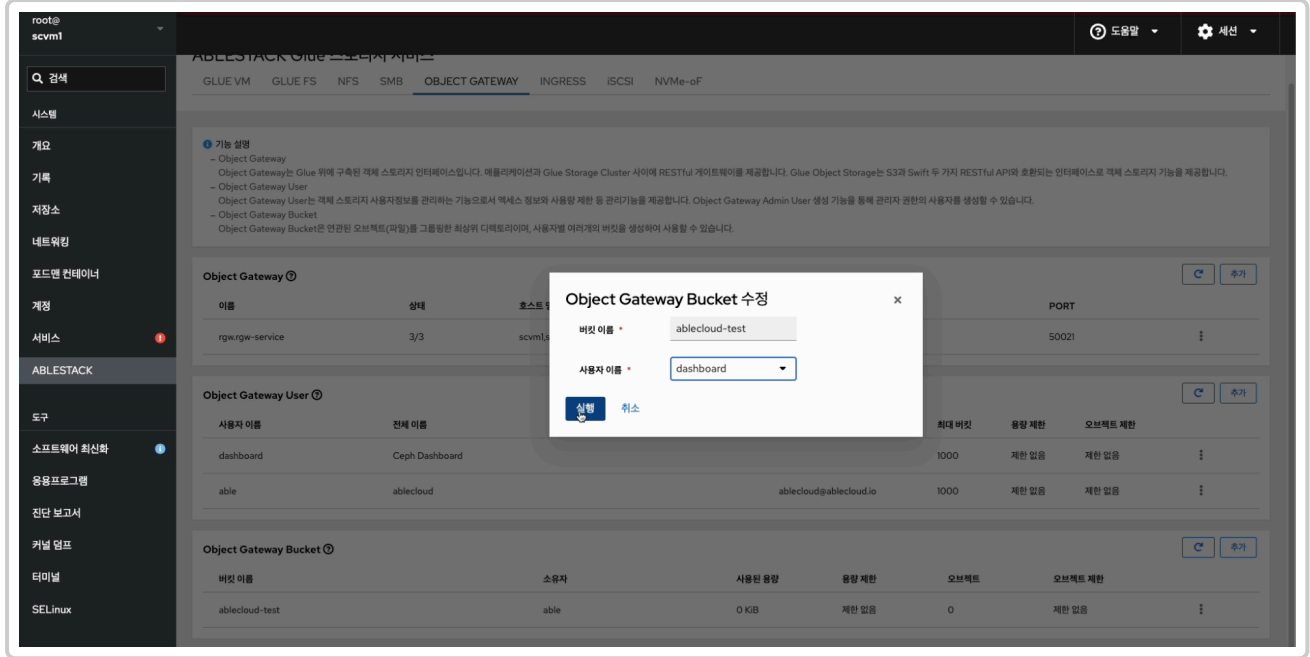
root@
scvm1

검색

시스템
개요
기록
저장소
네트워킹
포드맨 컨테이너
계정
서비스
ABLESTACK

도구
소프트웨어 최신화
응용프로그램
진단 보고서
커널 덤프
터미널
SELinux

도움말
세션

ABLESTACK Glue 스토리지 서비스

GLUE VM GLUE FS NFS SMB OBJECT GATEWAY INGRESS iSCSI NVMe-oF

기능 설명
– Object Gateway
Object Gateway는 Glue 위에 구축된 객체 스토리지 인터페이스입니다. 애플리케이션과 Glue Storage Cluster 사이에 RESTful 게이트웨이를 제공합니다. Glue Object Storage는 S3과 Swift 두 가지 RESTful API와 호환되는 인터페이스로 객체 스토리지 기능을 제공합니다.
– Object Gateway User
Object Gateway User는 객체 스토리지 사용자정보를 관리하는 기능으로서 액세스 정보와 사용량 제한 등 관리기능을 제공합니다. Object Gateway Admin User 생성 기능을 통해 관리자 권한의 사용자를 생성할 수 있습니다.
– Object Gateway Bucket
Object Gateway Bucket은 연관된 오브젝트(파일)를 그룹핑한 최상위 디렉토리이며, 사용자별 여러개의 버킷을 생성하여 사용할 수 있습니다.

Object Gateway
추가

| 이름 | 상태 | 호스트 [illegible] | PORT |
|---|---|---|---|
| rgw.rgw-service | 3/3 | scvm1,s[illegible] | 50021 |

Object Gateway User
추가

| 사용자 이름 | 전체 이름 | | 최대 버킷 | 용량 제한 | 오브젝트 제한 |
|---|---|---|---|---|---|
| dashboard | Ceph Dashboard | | 1000 | 제한 없음 | 제한 없음 |
| able | ablecloud | ablecloud@ablecloud.io | 1000 | 제한 없음 | 제한 없음 |

Object Gateway Bucket
추가

| 버킷 이름 | 소유자 | 사용된 용량 | 용량 제한 | 오브젝트 | 오브젝트 제한 |
|---|---|---|---|---|---|
| ablecloud-test | able | 0 KiB | 제한 없음 | 0 | 제한 없음 |

Object Gateway Bucket 수정
×
버킷 이름 *
ablecloud-test
사용자 이름 *
dashboard
실행
취소